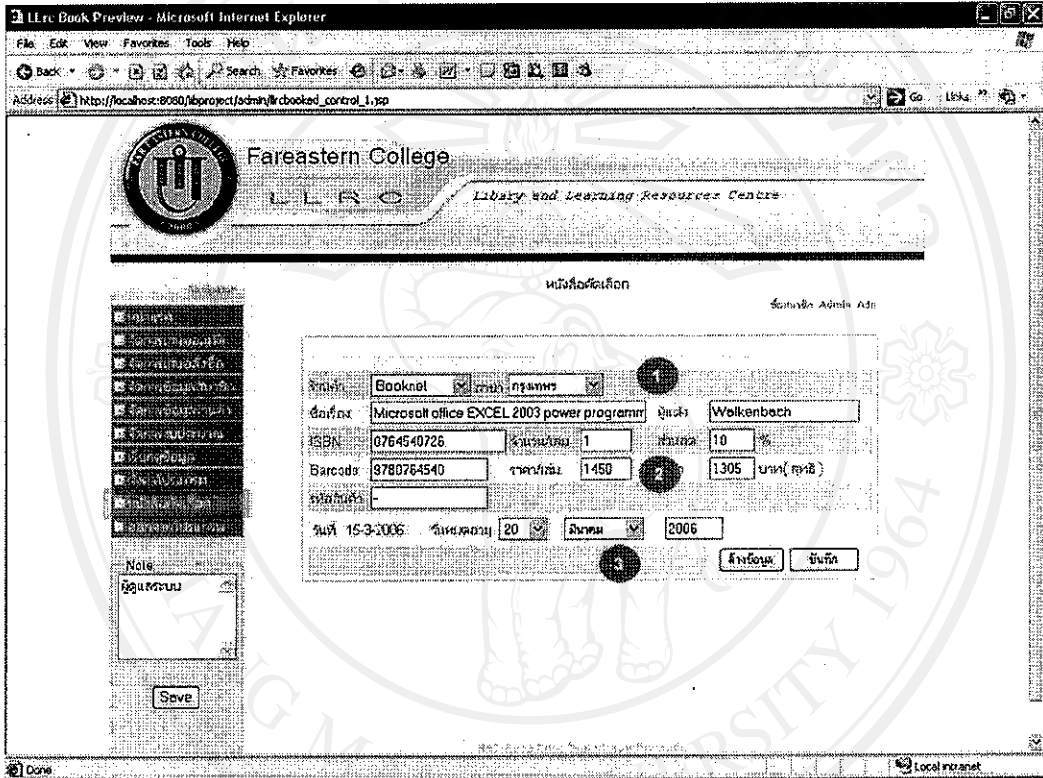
LLrc Book Preview - Microsoft Internet Explorer

File Edit View Favorites Tools Help

Back Search Favorites

Address http://localhost:8080/libproject/admin/llrcbooked_control_1.jsp

Go Links

Fareastern College

L L R C

Library and Learning Resources Centre

หนังสือคัดเลือก

ชื่อผู้ใช้ Admin Adn

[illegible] Booknet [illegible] กรุงเทพฯ

ชื่อเรื่อง Microsoft office EXCEL 2003 power programm ผู้แต่ง Walkenbach

ISBN 0764540726 จำนวนเล่ม 1 ส่วนลด 10 %

Barcode 9780764540 ราคา/เล่ม 1450 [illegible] 1305 บาท(สุทธิ)

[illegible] -

วันที่ 15-3-2006 วันหมดอายุ 20 มีนาคม 2006

ล้างข้อมูล บันทึก

1

2

3

Note

ผู้ดูแลระบบ

Save

Done

Local intranet